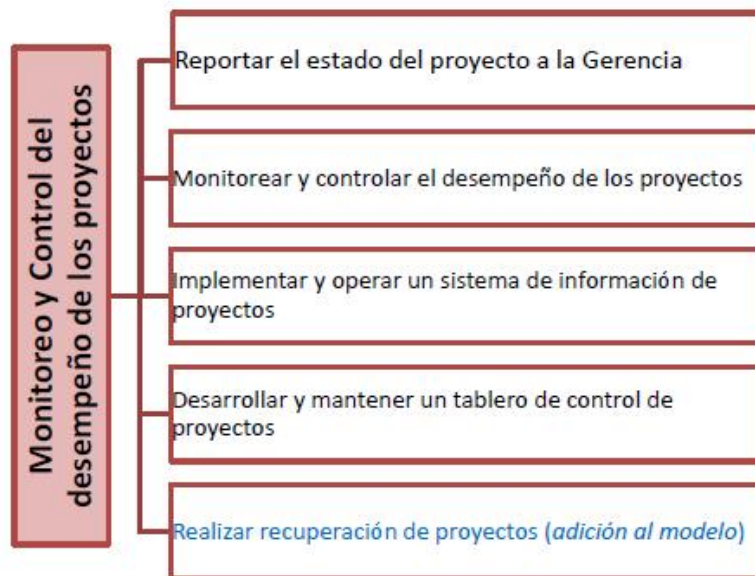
Monitoreo y Control del desempeño de los proyectos

Reportar el estado del proyecto a la Gerencia

Monitorear y controlar el desempeño de los proyectos

Implementar y operar un sistema de información de proyectos

Desarrollar y mantener un tablero de control de proyectos

Realizar recuperación de proyectos (*adición al modelo*)